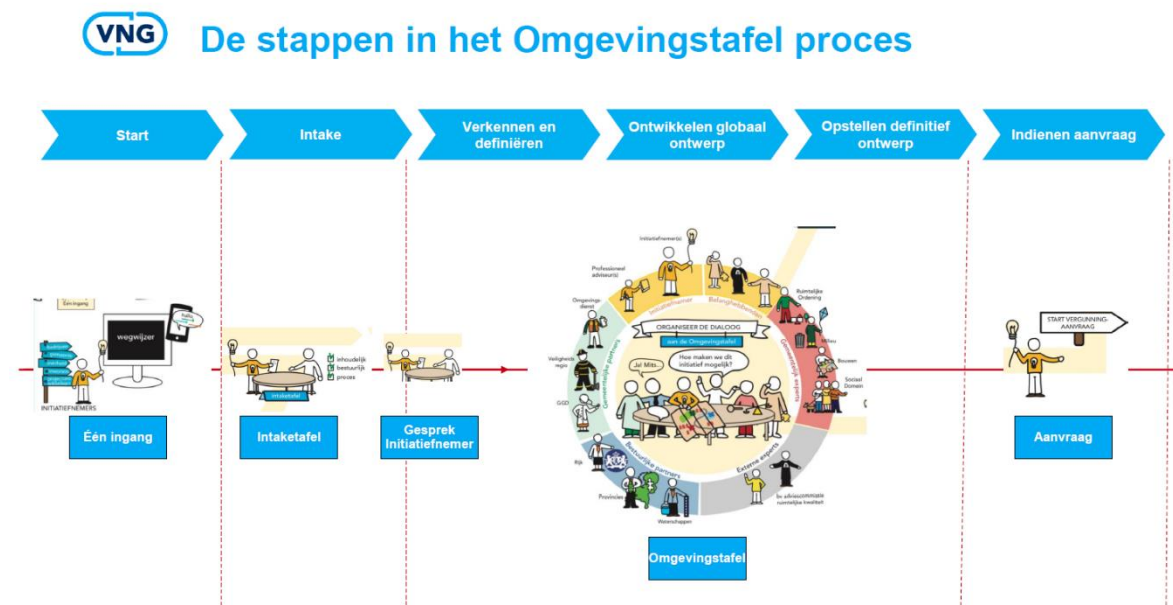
VNG

De stappen in het Omgevingstafel proces

Start

Intake

Verkennen en definiëren

Ontwikkelen globaal ontwerp

Opstellen definitief ontwerp

Indienen aanvraag

Eén ingang

wegwijzer

INITIATIEFNEMERS

Eén ingang

intaketafel

inhoudelijk
bestuurlijk
proces

Intaketafel

Gesprek Initiatiefnemer

Initiatiefnemer(s)

Professioneel adviseur(s)

Omgevingsdienst

Veiligheidsregio

GGD

Rijk

Provincies

Waterschappen

Ruimtelijke Ordening

Milieu

Bouwen

Sociaal Domein

Ext. adviescommissie ruimtelijke kwaliteit

Initiatiefnemer

Belanghebbenden

Gemeentelijke experts

Externe experts

Bestuurlijke partners

Gemeentelijke partners

ORGANISEER DE DIALOOG
aan de Omgevingstafel

Ja! Mits..

Hoe maken we dit initiatief mogelijk?

Omgevingstafel

START VERGUNNING-AANVRAAG

Aanvraag